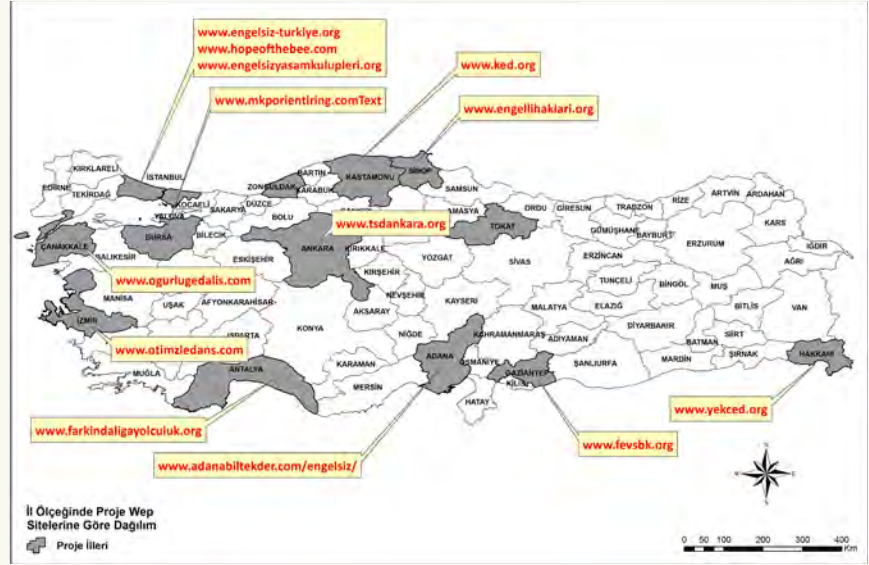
www.engelsiz-turkiye.org
www.hopeofthebee.com
www.engelsizyasamkulupleri.org

www.ked.org

www.mkporientiring.comText

www.engellihaklari.org

KIRKLARELİ
EDİRNE
TEKİRDAĞ
İSTANBUL
KOCAELİ
YALOVA
SAKARYA
DÜZCE
ZONGULDAK
BARTIN
KARABÜK
KASTAMONU
SİNOP
SAMSUN
BOLU
AMASYA
ORDU
GİRESUN
TRABZON
RİZE
ARTVİN
ARDAHAN
BURSA
BİLECİK
ESKİŞEHİR
ANKARA
KIRIKKALE
TOKAT
GÜMÜŞHANE
BAYBURT
KARS
ERZURUM
IĞDIR
ÇANAKKALE
BALIKESİR
YOZGAT
SİVAS
ERZİNCAN
AĞRI
KIRŞEHİR
TUNCELİ
BİNGÖL
MUŞ
MANİSA
UŞAK
AFYONKARAHİSAR
NEVŞEHİR
KAYSERİ
MALATYA
ELAZIĞ
BİTLİS
VAN
İZMİR
AKSARAY
ISPARTA
KONYA
NİĞDE
KAHRAMANMARAŞ
ADIYAMAN
DİYARBAKIR
SİİRT
BATMAN
ŞIRNAK
HAKKARİ
MARDİN
MUĞLA
ANTALYA
KARAMAN
MERSİN
ADANA
OSMANİYE
GAZİANTEP
KİLİS
ŞANLIURFA
HATAY

www.tsdankara.org

www.ogurlugedalis.com

www.otimzledans.com

www.farkindaligayolculuk.org

www.adanabiltekder.com/engelsiz/

www.fevsbk.org

www.yekced.org

N
S
W
E

İl Ölçeğinde Proje Wep Sitelerine Göre Dağılım

Proje İlleri

0 50 100 200 300 400 Km